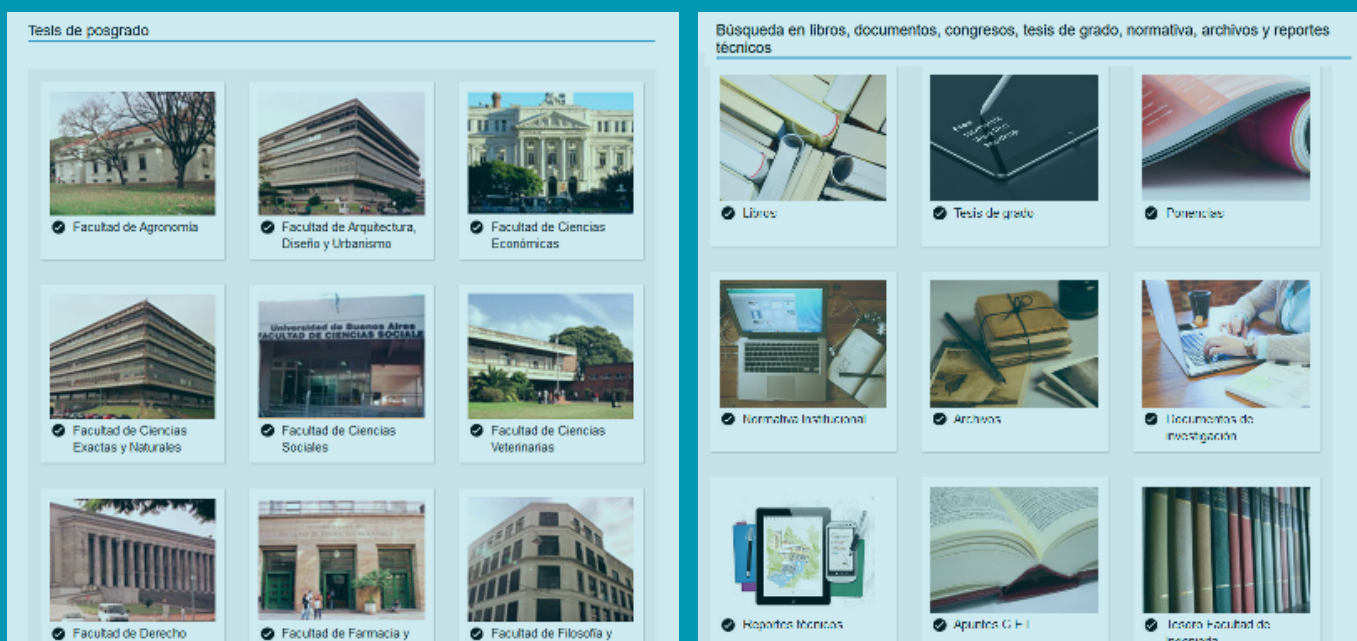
Tesis de posgrado

Facultad de Agronomía

Facultad de Arquitectura, Diseño y Urbanismo

Facultad de Ciencias Económicas

Universidad de Buenos Aires
FACULTAD DE CIENCIAS SOCIALE

Facultad de Ciencias Exactas y Naturales

Facultad de Ciencias Sociales

Facultad de Ciencias Veterinarias

Facultad de Derecho

Facultad de Farmacia y

Facultad de Filosofía y

Búsqueda en libros, documentos, congresos, tesis de grado, normativa, archivos y reportes técnicos

Libros

Tesis de grado

Ponencias

Normativa Institucional

Archivos

Documentos de investigación

Reportes técnicos

Apuntes CEI

Tesoro Facultad de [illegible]